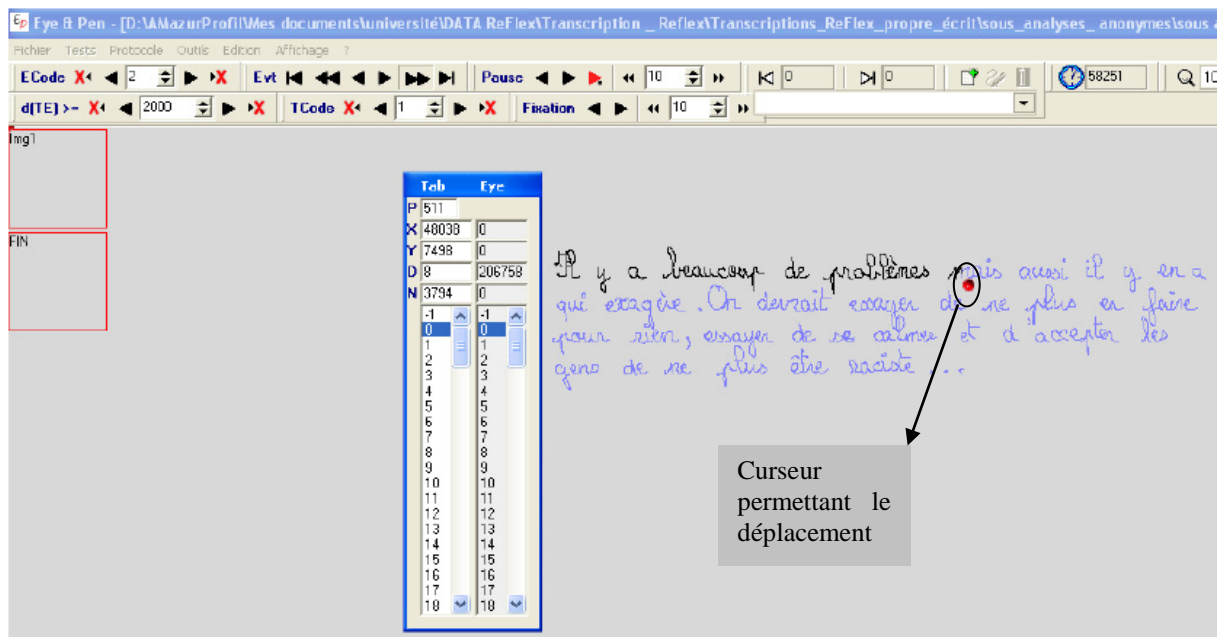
Eye & Pen - [D:\AMazurProfil\Mes documents\université\DATA ReFlex\Transcription _ Reflex\Transcriptions_ReFlex_propre_écrit\sous_analyses_ anonymes\sous

Fichier Tests Protocole Outils Edition Affichage ?

ECode 2 Evt Pause 10 0 0 58251

d(TE) >- 2000 TCode 1 Fixation 10

Img1

FIN

| Tab | Eye |
|---|---|
| P 511 | |
| X 48038 | 0 |
| Y 7498 | 0 |
| D 8 | 206758 |
| N 3794 | 0 |

-1 0 1 2 3 4 5 6 7 8 9 10 11 12 13 14 15 16 17 18

-1 0 1 2 3 4 5 6 7 8 9 10 11 12 13 14 15 16 17 18

Il y a beaucoup de problèmes mais aussi il y en a qui exagère. On devrait essayer de ne plus en faire pour rien, essayer de se calmer et d'accepter les gens de ne plus être raciste ...

Curseur permettant le déplacement